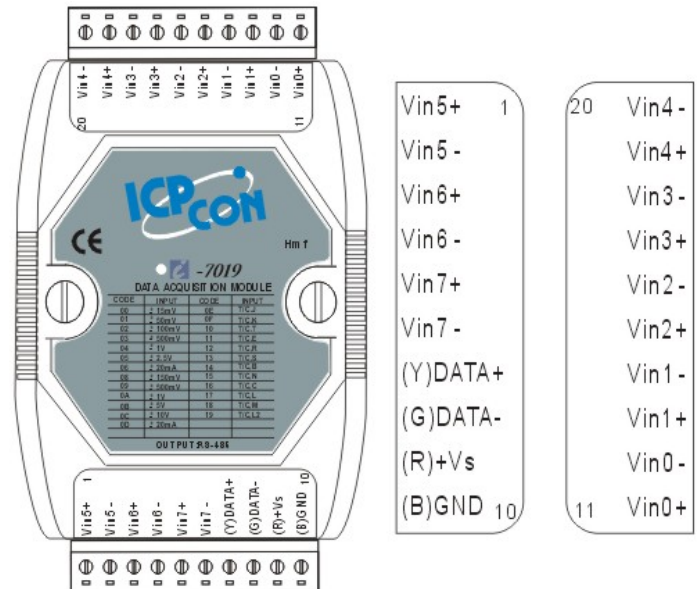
Vin4- Vin4+ Vin3- Vin3+ Vin2- Vin2+ Vin1- Vin1+ Vin0- Vin0+

20 11

ICP CON

CE

Hm1

-7019

DATA ACQUISITION MODULE

| CODE | INPUT | CODE | INPUT |
|---|---|---|---|
| 00 | ± 15mV | 0E | T/C J |
| 01 | ± 50mV | 0F | T/C K |
| 02 | ± 100mV | 10 | T/C T |
| 03 | ± 500mV | 11 | T/C E |
| 04 | ± 1V | 12 | T/C R |
| 05 | ± 2.5V | 13 | T/C S |
| 06 | ± 20mA | 14 | T/C B |
| 08 | ± 10V | 15 | T/C N |
| 09 | ± 5V | 16 | T/C C |
| 0A | ± 1V | 17 | T/C L |
| 0B | ± 500mV | 18 | T/C M |
| 0C | ± 150mV | 19 | T/C L2 |
| 0D | ± 20mA | | |

OUTPUT:RS-485

1 Vin5+ Vin5- Vin6+ Vin6- Vin7+ Vin7- (Y)DATA+ (G)DATA- (R)+Vs (B)GND 10

Vin5+ 1
Vin5-
Vin6+
Vin6-
Vin7+
Vin7-
(Y)DATA+
(G)DATA-
(R)+Vs
(B)GND 10

20 Vin4-
Vin4+
Vin3-
Vin3+
Vin2-
Vin2+
Vin1-
Vin1+
Vin0-
11 Vin0+